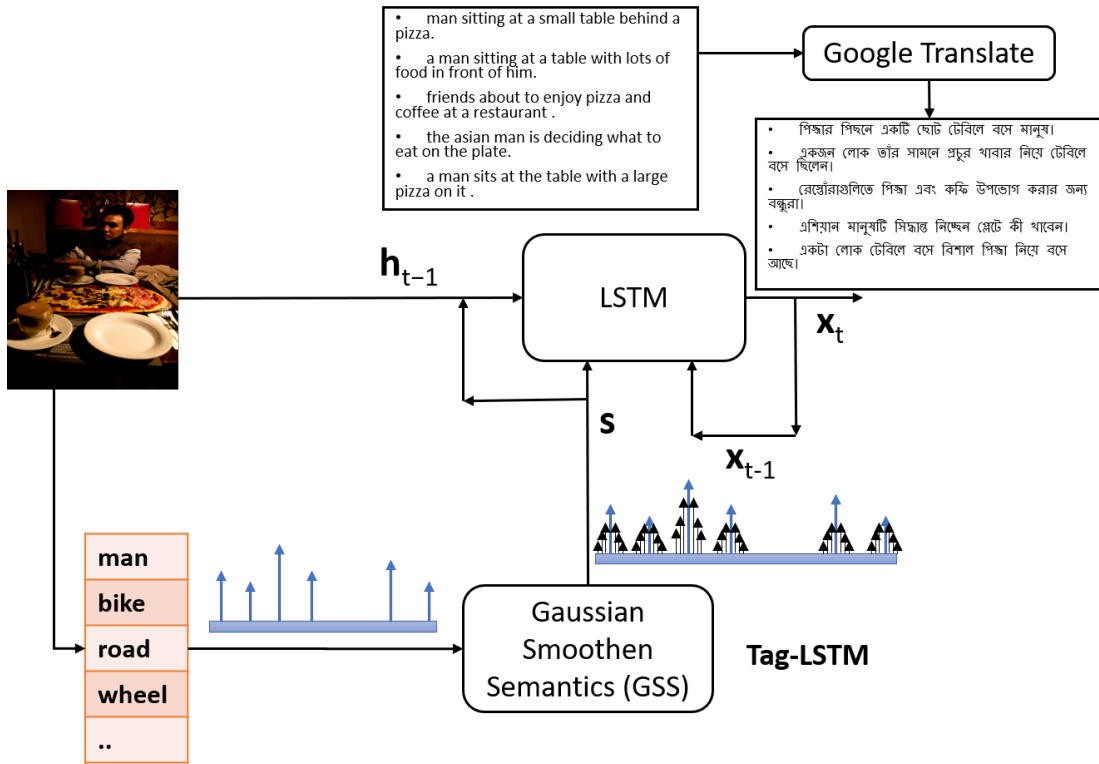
- man sitting at a small table behind a pizza.
- a man sitting at a table with lots of food in front of him.
- friends about to enjoy pizza and coffee at a restaurant .
- the asian man is deciding what to eat on the plate.
- a man sits at the table with a large pizza on it .

Google Translate

- পিজ্জার পিছনে একটি ছোট টেবিলে বসে মানুষ।
- একজন লোক তাঁর সামনে প্রচুর খাবার নিয়ে টেবিলে বসে ছিলেন।
- রেস্তোঁরাগুলিতে পিজ্জা এবং কফি উপভোগ করার জন্য বন্ধুরা।
- এশিয়ান মানুষটি সিদ্ধান্ত নিচ্ছেন প্লেটে কী খাবেন।
- একটা লোক টেবিলে বসে বিশাল পিজ্জা নিয়ে বসে আছে।

$\mathbf{h}_{t-1}$

LSTM

$\mathbf{x}_t$

$\mathbf{s}$

$\mathbf{x}_{t-1}$

| man |
|---|
| bike |
| road |
| wheel |
| .. |

Gaussian Smoothen Semantics (GSS)

Tag-LSTM